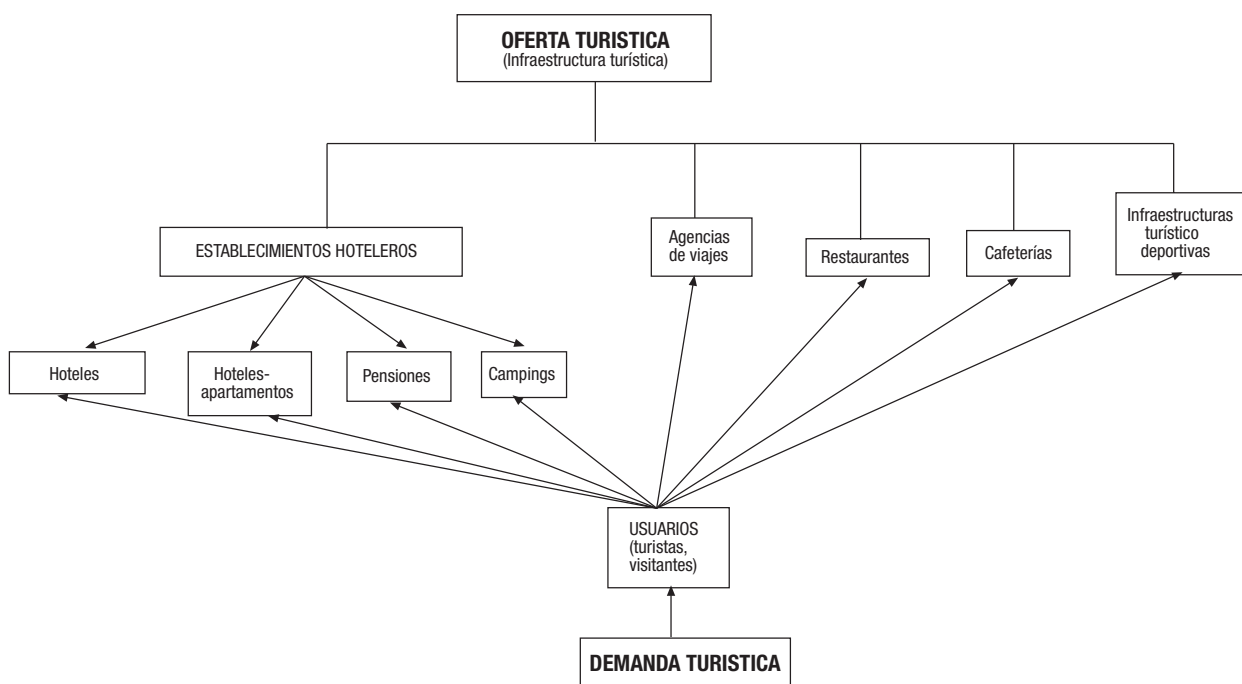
OFERTA TURISTICA
(Infraestructura turística)

ESTABLECIMIENTOS HOTELEROS

Agencias de viajes

Restaurantes

Cafeterías

Infraestructuras turístico deportivas

Hoteles

Hoteles-apartamentos

Pensiones

Campings

USUARIOS (turistas, visitantes)

DEMANDA TURISTICA